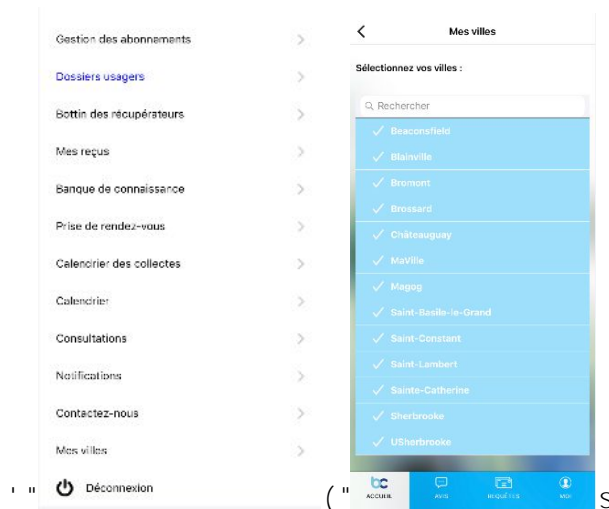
Gestion des abonnements
Dossiers usagers
Bottin des récupérateurs
Mes reçus
Banque de connaissance
Prise de rendez-vous
Calendrier des collectes
Calendrier
Consultations
Notifications
Contactez-nous
Mes villes
Déconnexion

Mes villes
Sélectionnez vos villes :
Rechercher
Beaconsfield
Blainville
Bromont
Brossard
Châteauguay
MaVille
Magog
Saint-Basile-le-Grand
Saint-Constant
Saint-Lambert
Sainte-Catherine
Sherbrooke
USherbrooke
ACCUEIL
AVIS
REQUÊTES
MOI

' " (" S